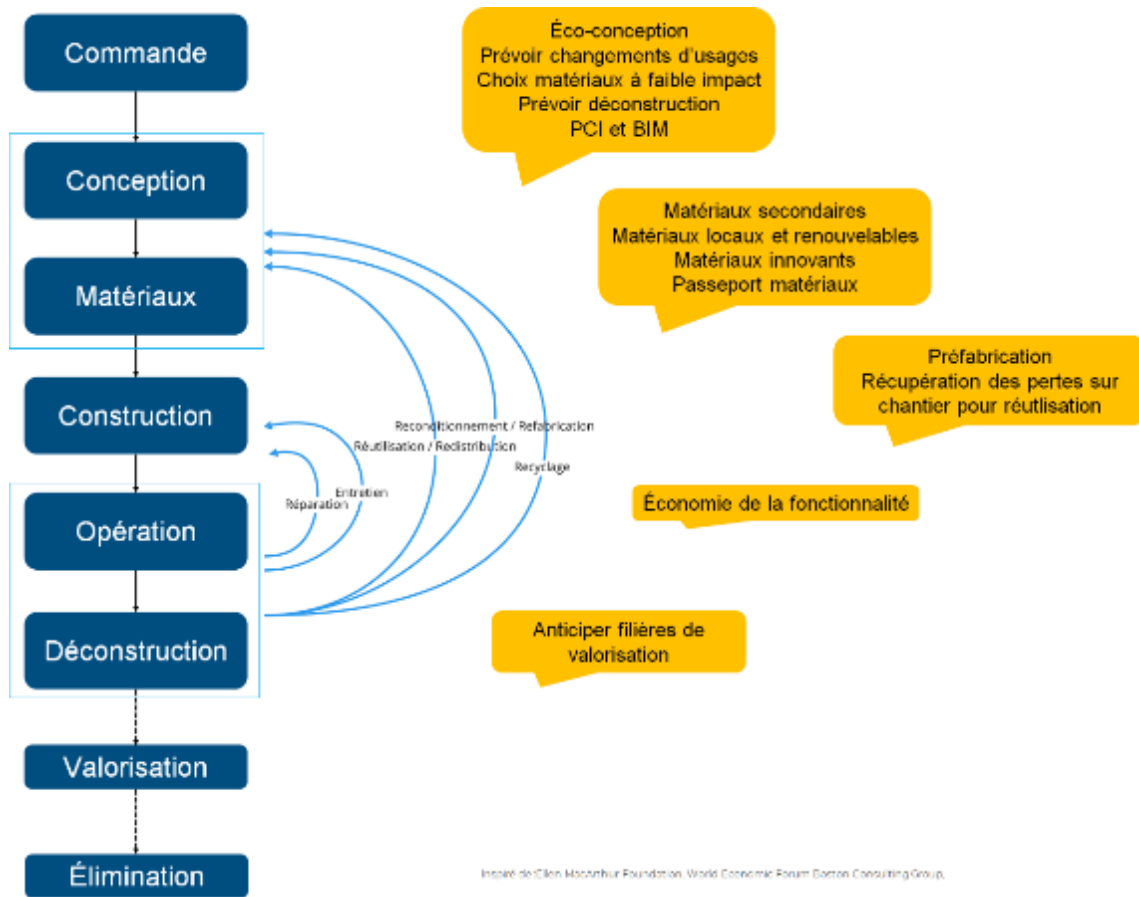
Commande

Conception

Matériaux

Construction

Opération

Déconstruction

Valorisation

Élimination

Éco-conception
Prévoir changements d'usages
Choix matériaux à faible impact
Prévoir déconstruction
PCI et BIM

Matériaux secondaires
Matériaux locaux et renouvelables
Matériaux innovants
Passeport matériaux

Préfabrication
Récupération des pertes sur chantier pour réutlisation

Économie de la fonctionnalité

Anticiper filières de valorisation

Reconditionnement / Refabrication

Réutilisation / Redistribution

Recyclage

Entretien

Réparation

Inspiré de Ellen MacArthur Foundation, World Economic Forum Boston Consulting Group.